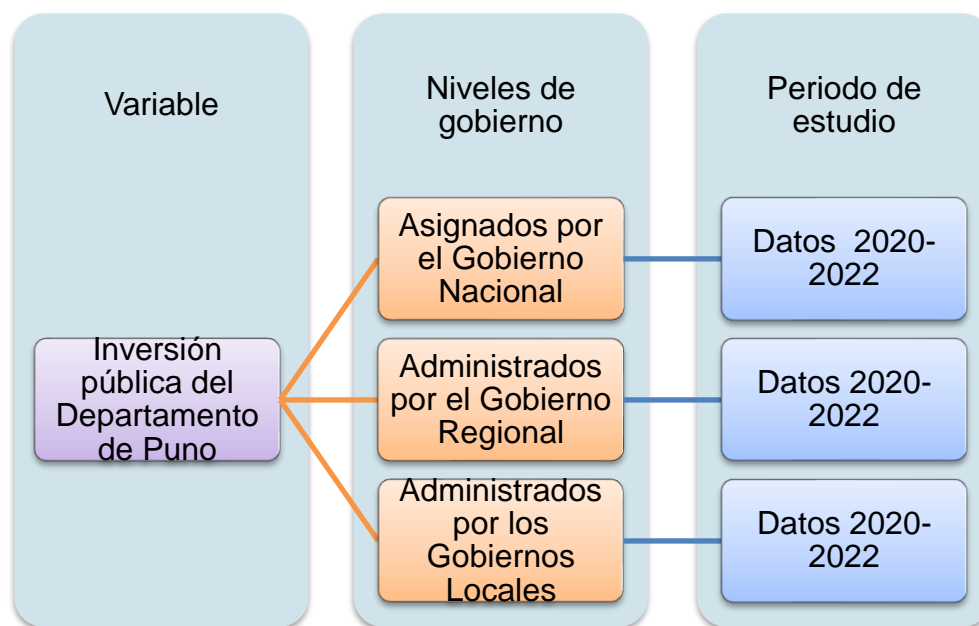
Variable

Niveles de gobierno

Periodo de estudio

Inversión pública del Departamento de Puno

Asignados por el Gobierno Nacional

Administrados por el Gobierno Regional

Administrados por los Gobiernos Locales

Datos 2020-2022

Datos 2020-2022

Datos 2020-2022